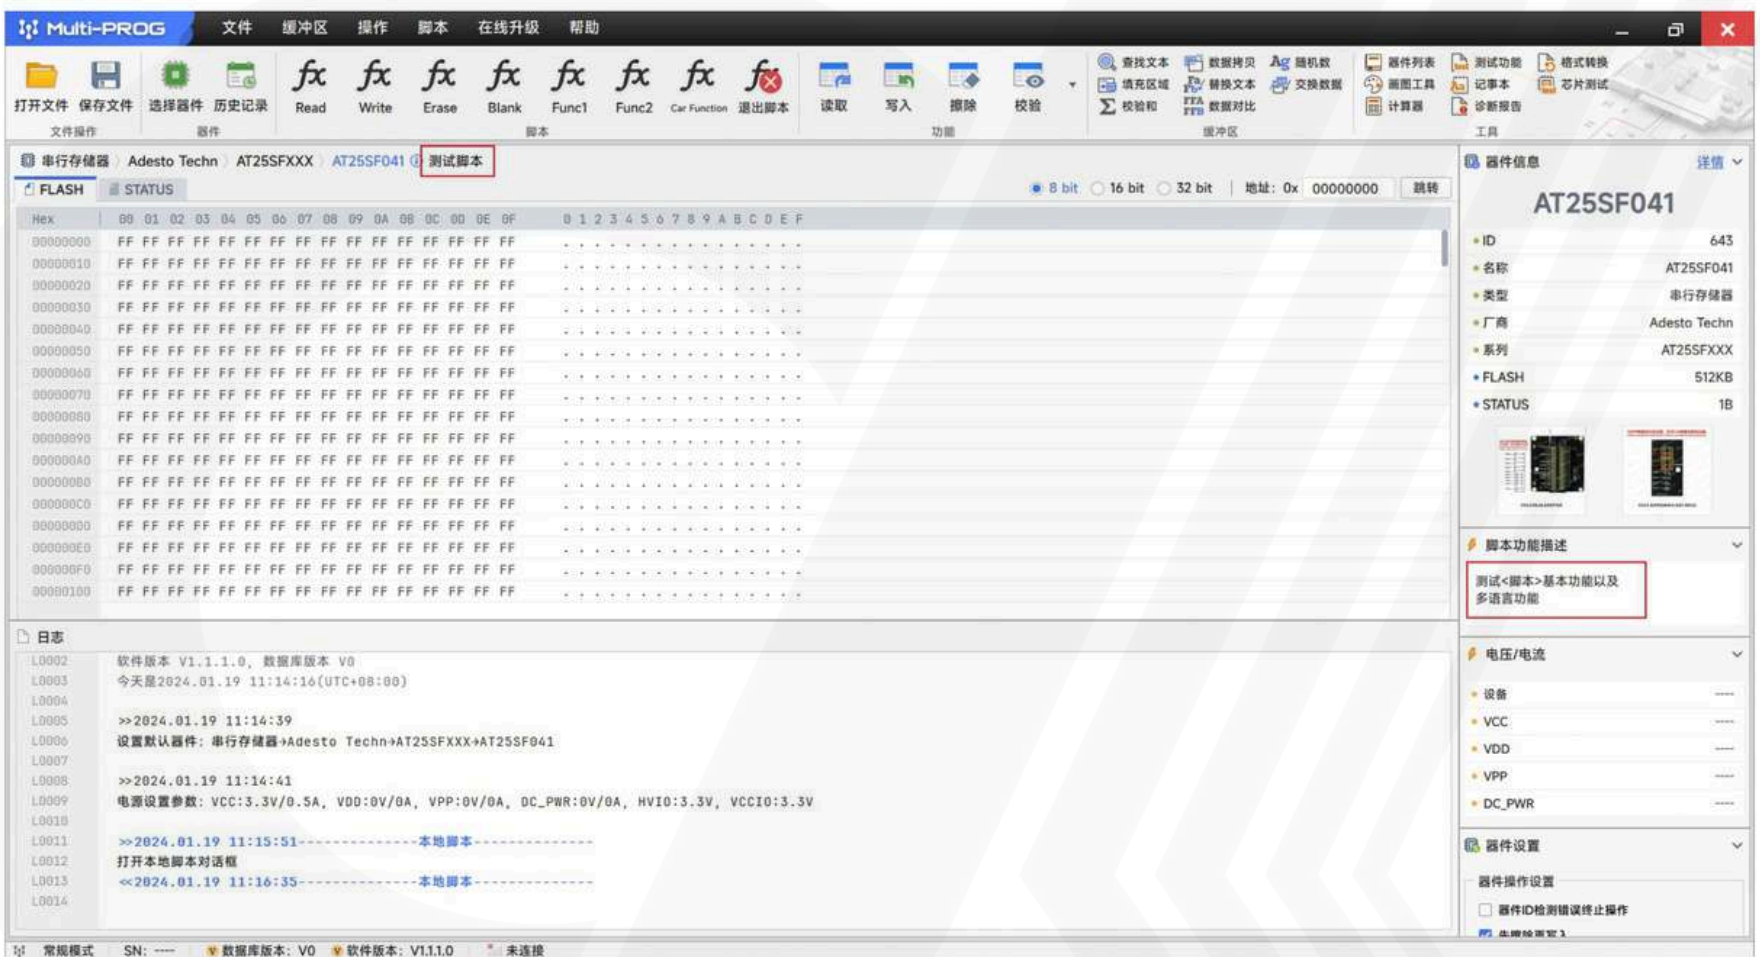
Multi-PROG 文件 缓冲区 操作 脚本 在线升级 帮助

打开文件 保存文件 文件操作 选择器件 历史记录 器件 Read Write Erase Blank Func1 Func2 Car Function 退出脚本 脚本 读取 写入 擦除 校验 功能 查找文本 填充区域 校验和 数据拷贝 替换文本 数据对比 随机数 交换数据 缓冲区 器件列表 画图工具 计算器 测试功能 记事本 诊断报告 格式转换 芯片测试 工具

串行存储器 Adesto Techn AT25SFXXX AT25SF041 测试脚本

FLASH STATUS

8 bit 16 bit 32 bit 地址: 0x 00000000 跳转

| Hex | 00 01 02 03 04 05 06 07 08 09 0A 0B 0C 0D 0E 0F | 0 1 2 3 4 5 6 7 8 9 A B C D E F |
|---|---|---|
| 00000000 | FF FF FF FF FF FF FF FF FF FF FF FF FF FF FF FF | . . . . . . . . . . . . . . . . |
| 00000010 | FF FF FF FF FF FF FF FF FF FF FF FF FF FF FF FF | . . . . . . . . . . . . . . . . |
| 00000020 | FF FF FF FF FF FF FF FF FF FF FF FF FF FF FF FF | . . . . . . . . . . . . . . . . |
| 00000030 | FF FF FF FF FF FF FF FF FF FF FF FF FF FF FF FF | . . . . . . . . . . . . . . . . |
| 00000040 | FF FF FF FF FF FF FF FF FF FF FF FF FF FF FF FF | . . . . . . . . . . . . . . . . |
| 00000050 | FF FF FF FF FF FF FF FF FF FF FF FF FF FF FF FF | . . . . . . . . . . . . . . . . |
| 00000060 | FF FF FF FF FF FF FF FF FF FF FF FF FF FF FF FF | . . . . . . . . . . . . . . . . |
| 00000070 | FF FF FF FF FF FF FF FF FF FF FF FF FF FF FF FF | . . . . . . . . . . . . . . . . |
| 00000080 | FF FF FF FF FF FF FF FF FF FF FF FF FF FF FF FF | . . . . . . . . . . . . . . . . |
| 00000090 | FF FF FF FF FF FF FF FF FF FF FF FF FF FF FF FF | . . . . . . . . . . . . . . . . |
| 000000A0 | FF FF FF FF FF FF FF FF FF FF FF FF FF FF FF FF | . . . . . . . . . . . . . . . . |
| 000000B0 | FF FF FF FF FF FF FF FF FF FF FF FF FF FF FF FF | . . . . . . . . . . . . . . . . |
| 000000C0 | FF FF FF FF FF FF FF FF FF FF FF FF FF FF FF FF | . . . . . . . . . . . . . . . . |
| 000000D0 | FF FF FF FF FF FF FF FF FF FF FF FF FF FF FF FF | . . . . . . . . . . . . . . . . |
| 000000E0 | FF FF FF FF FF FF FF FF FF FF FF FF FF FF FF FF | . . . . . . . . . . . . . . . . |
| 000000F0 | FF FF FF FF FF FF FF FF FF FF FF FF FF FF FF FF | . . . . . . . . . . . . . . . . |
| 00000100 | FF FF FF FF FF FF FF FF FF FF FF FF FF FF FF FF | . . . . . . . . . . . . . . . . |

日志
L0002 软件版本 V1.1.1.0, 数据库版本 V0
L0003 今天是2024.01.19 11:14:16(UTC+08:00)
L0004
L0005 >>2024.01.19 11:14:39
L0006 设置默认器件: 串行存储器→Adesto Techn→AT25SFXXX→AT25SF041
L0007
L0008 >>2024.01.19 11:14:41
L0009 电源设置参数: VCC:3.3V/0.5A, VDD:0V/0A, VPP:0V/0A, DC_PWR:0V/0A, HVIO:3.3V, VCCIO:3.3V
L0010
L0011 >>2024.01.19 11:15:51--------------本地脚本--------------
L0012 打开本地脚本对话框
L0013 <<2024.01.19 11:16:35--------------本地脚本--------------
L0014

器件信息 详情
AT25SF041
ID 643
名称 AT25SF041
类型 串行存储器
厂商 Adesto Techn
系列 AT25SFXXX
FLASH 512KB
STATUS 1B

脚本功能描述
测试<脚本>基本功能以及多语言功能

电压/电流
设备 ----
VCC ----
VDD ----
VPP ----
DC_PWR ----

器件设置
器件操作设置
器件ID检测错误终止操作
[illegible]

常规模式 SN: ---- 数据库版本: V0 软件版本: V1.1.1.0 未连接